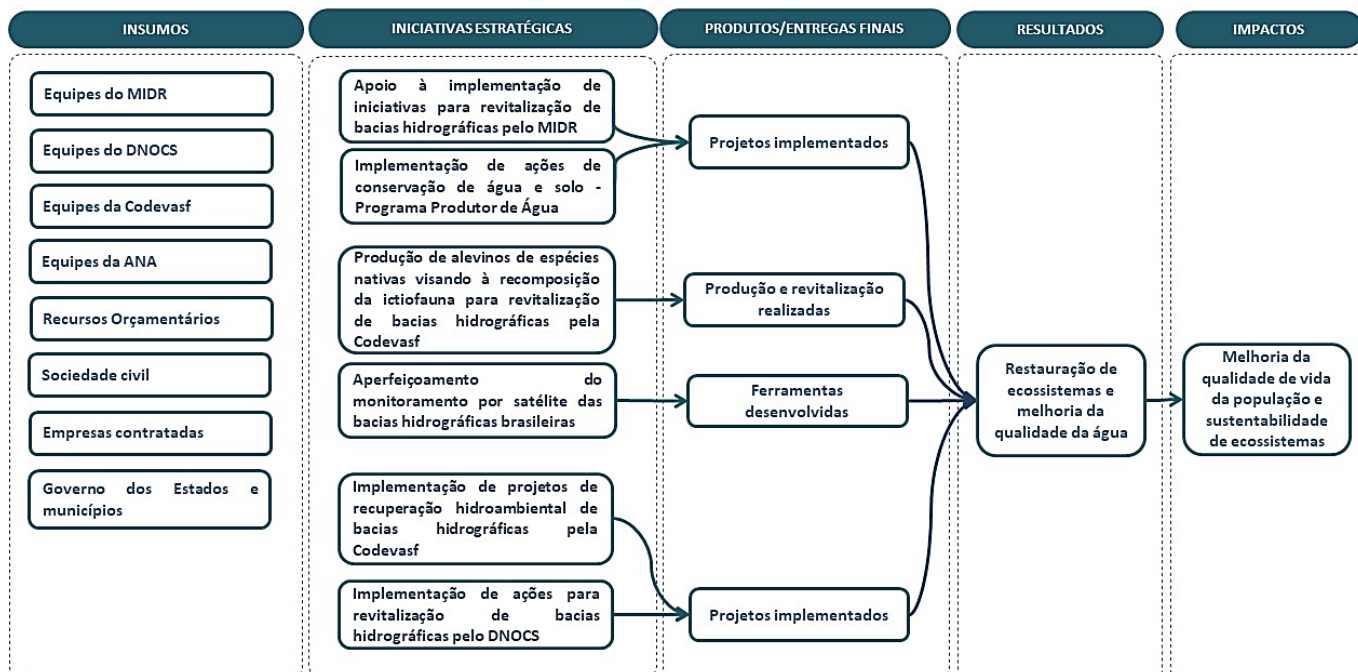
INSUMOS

Equipes do MIDR

Equipes do DNOCS

Equipes da Codevasf

Equipes da ANA

Recursos Orçamentários

Sociedade civil

Empresas contratadas

Governo dos Estados e municípios

INICIATIVAS ESTRATÉGICAS

Apoio à implementação de iniciativas para revitalização de bacias hidrográficas pelo MIDR

Implementação de ações de conservação de água e solo - Programa Produtor de Água

Produção de alevinos de espécies nativas visando à recomposição da ictiofauna para revitalização de bacias hidrográficas pela Codevasf

Aperfeiçoamento do monitoramento por satélite das bacias hidrográficas brasileiras

Implementação de projetos de recuperação hidroambiental de bacias hidrográficas pela Codevasf

Implementação de ações para revitalização de bacias hidrográficas pelo DNOCS

PRODUTOS/ENTREGAS FINAIS

Projetos implementados

Produção e revitalização realizadas

Ferramentas desenvolvidas

Projetos implementados

RESULTADOS

Restauração de ecossistemas e melhoria da qualidade da água

IMPACTOS

Melhoria da qualidade de vida da população e sustentabilidade de ecossistemas